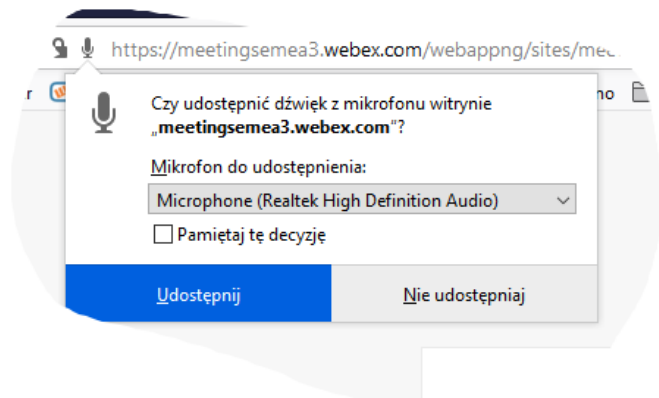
https://meetingsemea3.webex.com/webappng/sites/mec

r

no

Czy udostępnić dźwięk z mikrofonu witrynie „meetingsemea3.webex.com"?

Mikrofon do udostępnienia:

Microphone (Realtek High Definition Audio)

Pamiętaj tę decyzję

Udostępnij

Nie udostępniaj